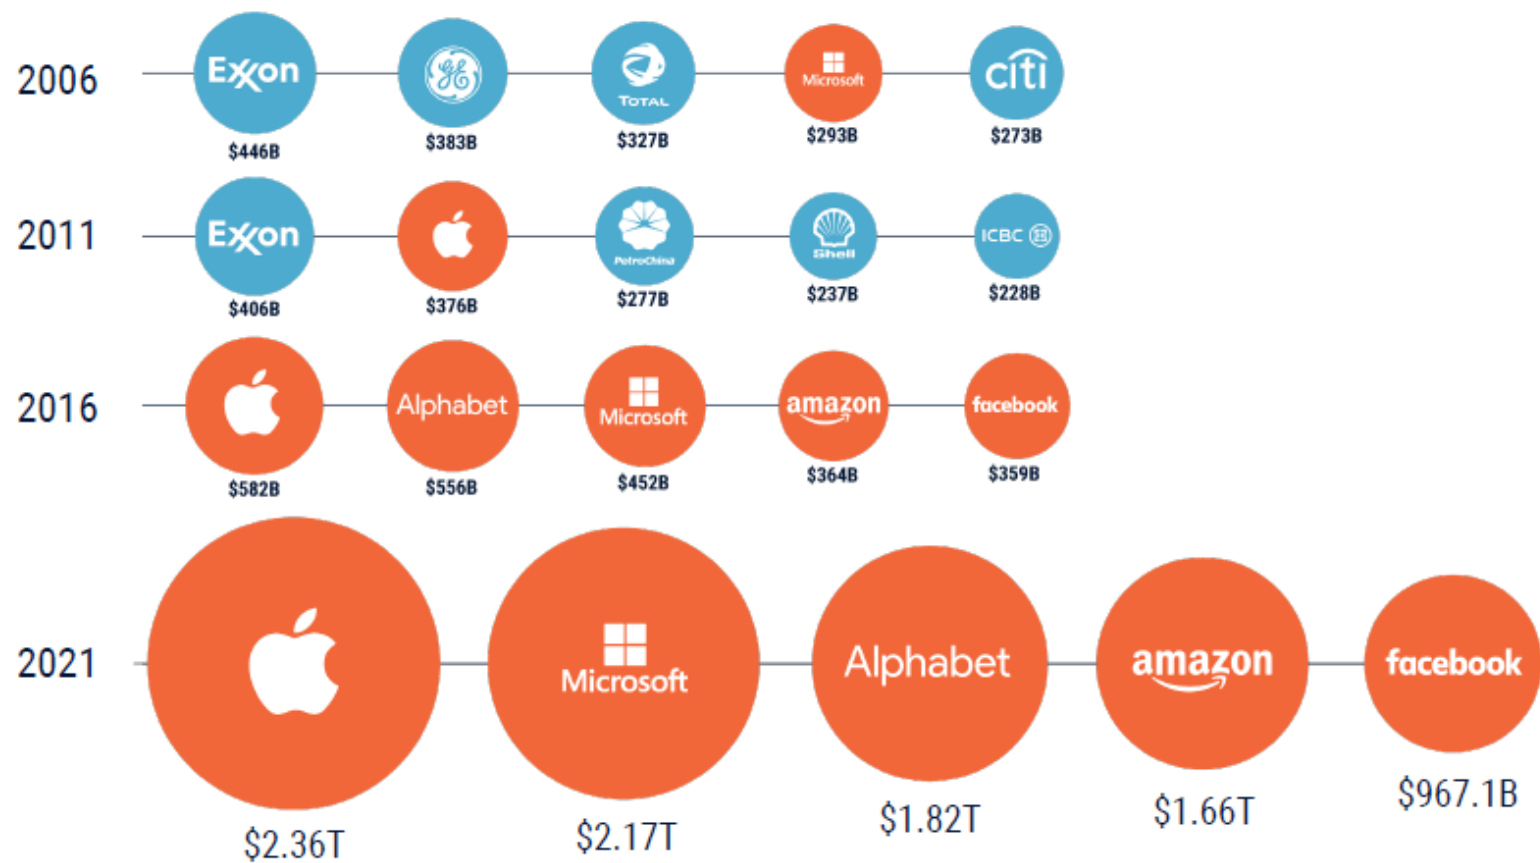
2006
Exxon
$446B
GE
$383B
TOTAL
$327B
Microsoft
$293B
citi
$273B

2011
Exxon
$406B
$376B
PetroChina
$277B
Shell
$237B
ICBC
$228B

2016
$582B
Alphabet
$556B
Microsoft
$452B
amazon
$364B
facebook
$359B

2021
$2.36T
Microsoft
$2.17T
Alphabet
$1.82T
amazon
$1.66T
facebook
$967.1B